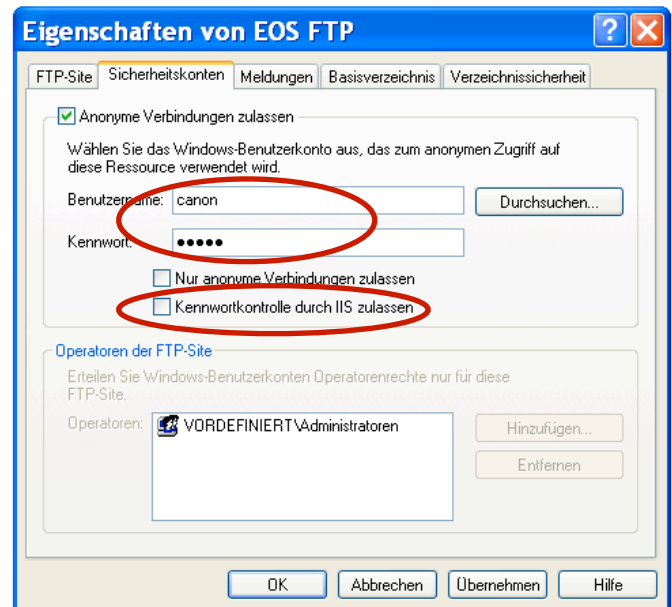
Eigenschaften von EOS FTP

FTP-Site | Sicherheitskonten | Meldungen | Basisverzeichnis | Verzeichnissicherheit

Anonyme Verbindungen zulassen

Wählen Sie das Windows-Benutzerkonto aus, das zum anonymen Zugriff auf diese Ressource verwendet wird.

Benutzername: canon

Durchsuchen...

Kennwort: •••••

Nur anonyme Verbindungen zulassen

Kennwortkontrolle durch IIS zulassen

Operatoren der FTP-Site

Erteilen Sie Windows-Benutzerkonten Operatorenrechte nur für diese FTP-Site.

Operatoren: VORDEFINIERT\Administratoren

Hinzufügen...

Entfernen

OK | Abbrechen | Übernehmen | Hilfe